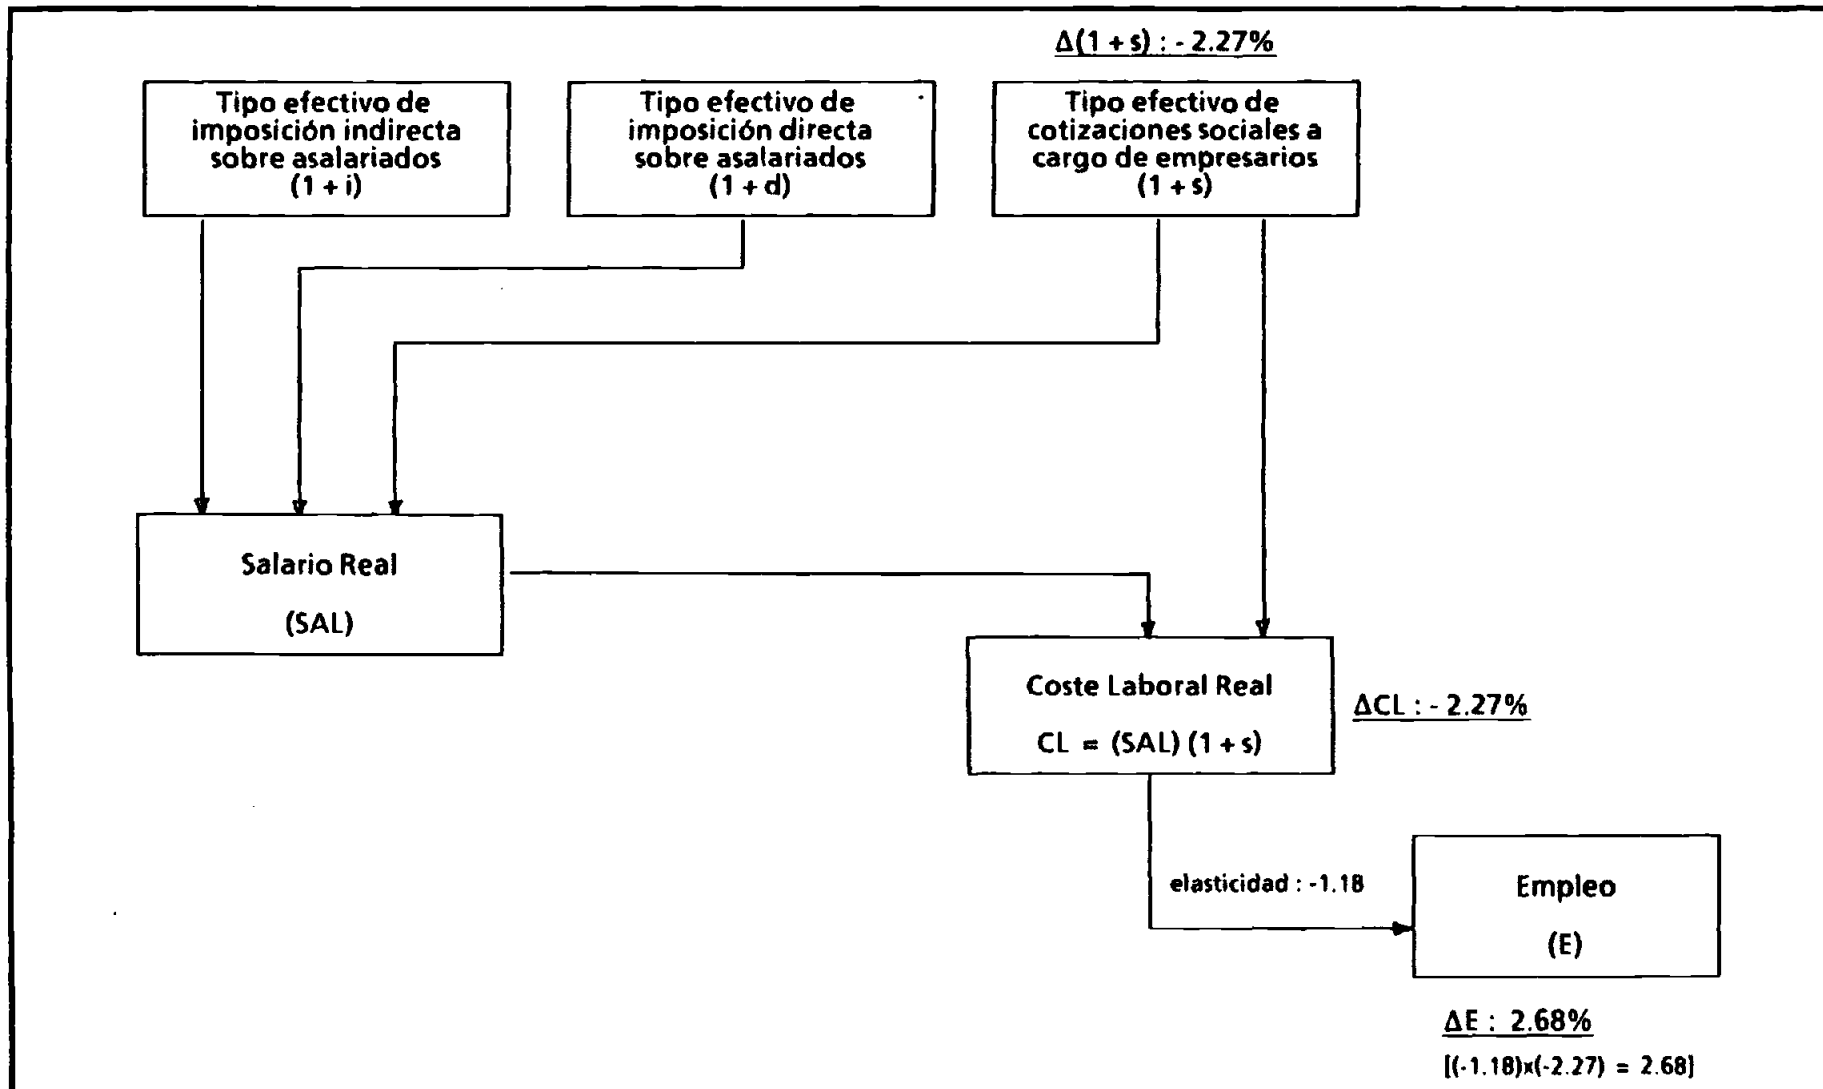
$\Delta(1+s)$ : - 2.27%

Tipo efectivo de imposición indirecta sobre asalariados (1 + i)

Tipo efectivo de imposición directa sobre asalariados (1 + d)

Tipo efectivo de cotizaciones sociales a cargo de empresarios (1 + s)

Salario Real

(SAL)

Coste Laboral Real

CL = (SAL) (1 + s)

$\Delta$CL : - 2.27%

elasticidad : -1.18

Empleo

(E)

$\Delta$E : 2.68%

[(-1.18)x(-2.27) = 2.68]